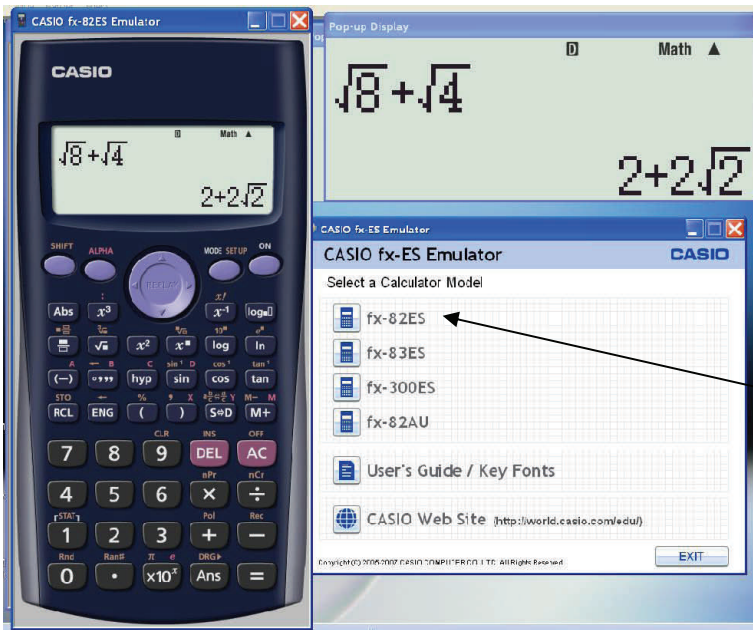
CASIO fx-82ES Emulator

CASIO

D Math ▲

$\sqrt{8}+\sqrt{4}$

$2+2\sqrt{2}$

SHIFT ALPHA MODE SETUP ON

REPLAY

Abs $x^3$ $x^{-1}$ $\log_{\square}\square$

$\frac{\square}{\square}$ $\sqrt{\square}$ $x^2$ $x^{\blacksquare}$ log ln

(−) °''' hyp sin cos tan

STO RCL ENG ( ) S⇔D M+

CLR INS OFF

7 8 9 DEL AC

nPr nCr

4 5 6 × ÷

STAT Pol Rec

1 2 3 + −

Rnd Ran# π e DRG▸

0 • $\times10^x$ Ans =

Pop-up Display

D Math ▲

$\sqrt{8}+\sqrt{4}$

$2+2\sqrt{2}$

CASIO fx-ES Emulator

CASIO fx-ES Emulator CASIO

Select a Calculator Model

fx-82ES

fx-83ES

fx-300ES

fx-82AU

User's Guide / Key Fonts

CASIO Web Site (http://world.casio.com/edu/)

Copyright(C) 2006-2007 CASIO COMPUTER CO.,LTD. All Rights Reserved.

EXIT